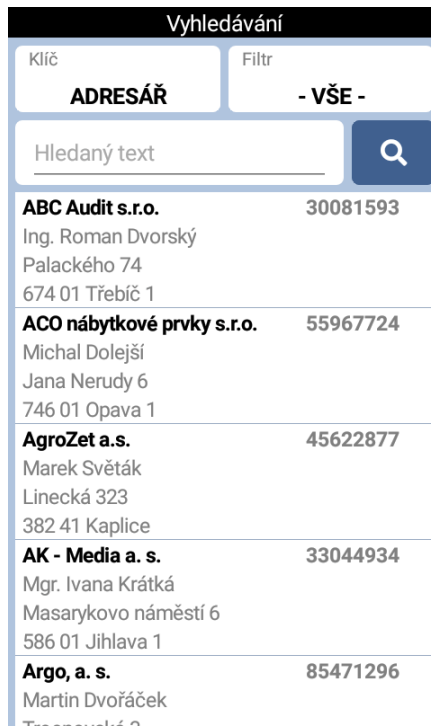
Vyhledávání

Klíč
ADRESÁŘ

Filtr
- VŠE -

Hledaný text

ABC Audit s.r.o. 30081593
Ing. Roman Dvorský
Palackého 74
674 01 Třebíč 1

ACO nábytkové prvky s.r.o. 55967724
Michal Dolejší
Jana Nerudy 6
746 01 Opava 1

AgroZet a.s. 45622877
Marek Světák
Linecká 323
382 41 Kaplice

AK - Media a. s. 33044934
Mgr. Ivana Krátká
Masarykovo náměstí 6
586 01 Jihlava 1

Argo, a. s. 85471296
Martin Dvořáček
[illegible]